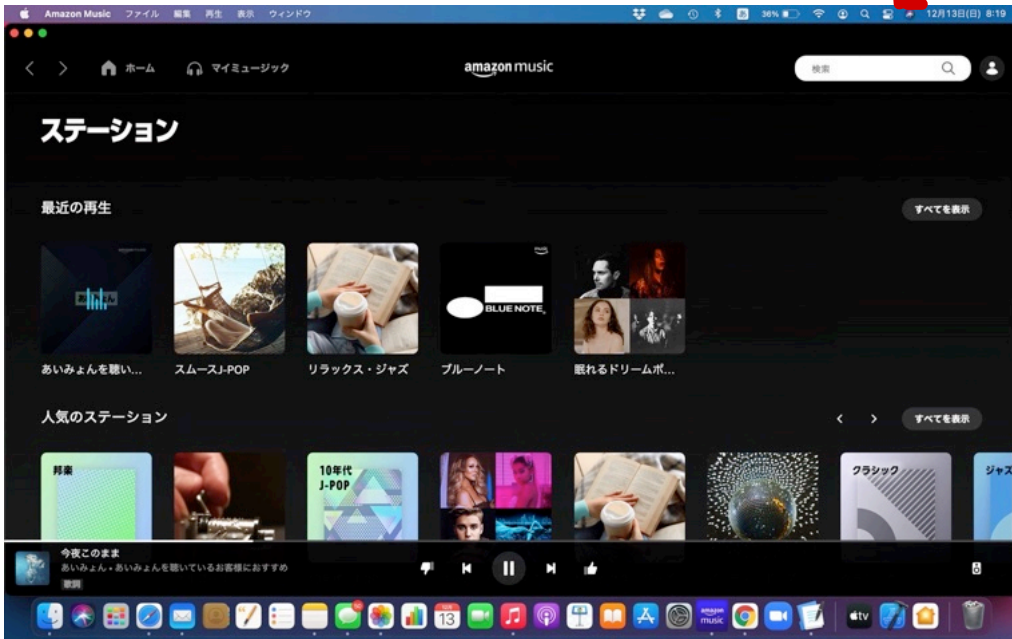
Amazon Music ファイル 編集 再生 表示 ウィンドウ
36% 12月13日(日) 8:19

ホーム マイミュージック
amazon music
検索

ステーション

最近の再生
すべてを表示

BLUE NOTE

あいみょんを聴い… スムースJ-POP リラックス・ジャズ ブルーノート 眠れるドリームポ…

人気のステーション
すべてを表示

邦楽
10年代 J-POP
クラシック
ジャズ

今夜このまま
あいみょん • あいみょんを聴いているお客様におすすめ
歌詞

13
amazon music
tv